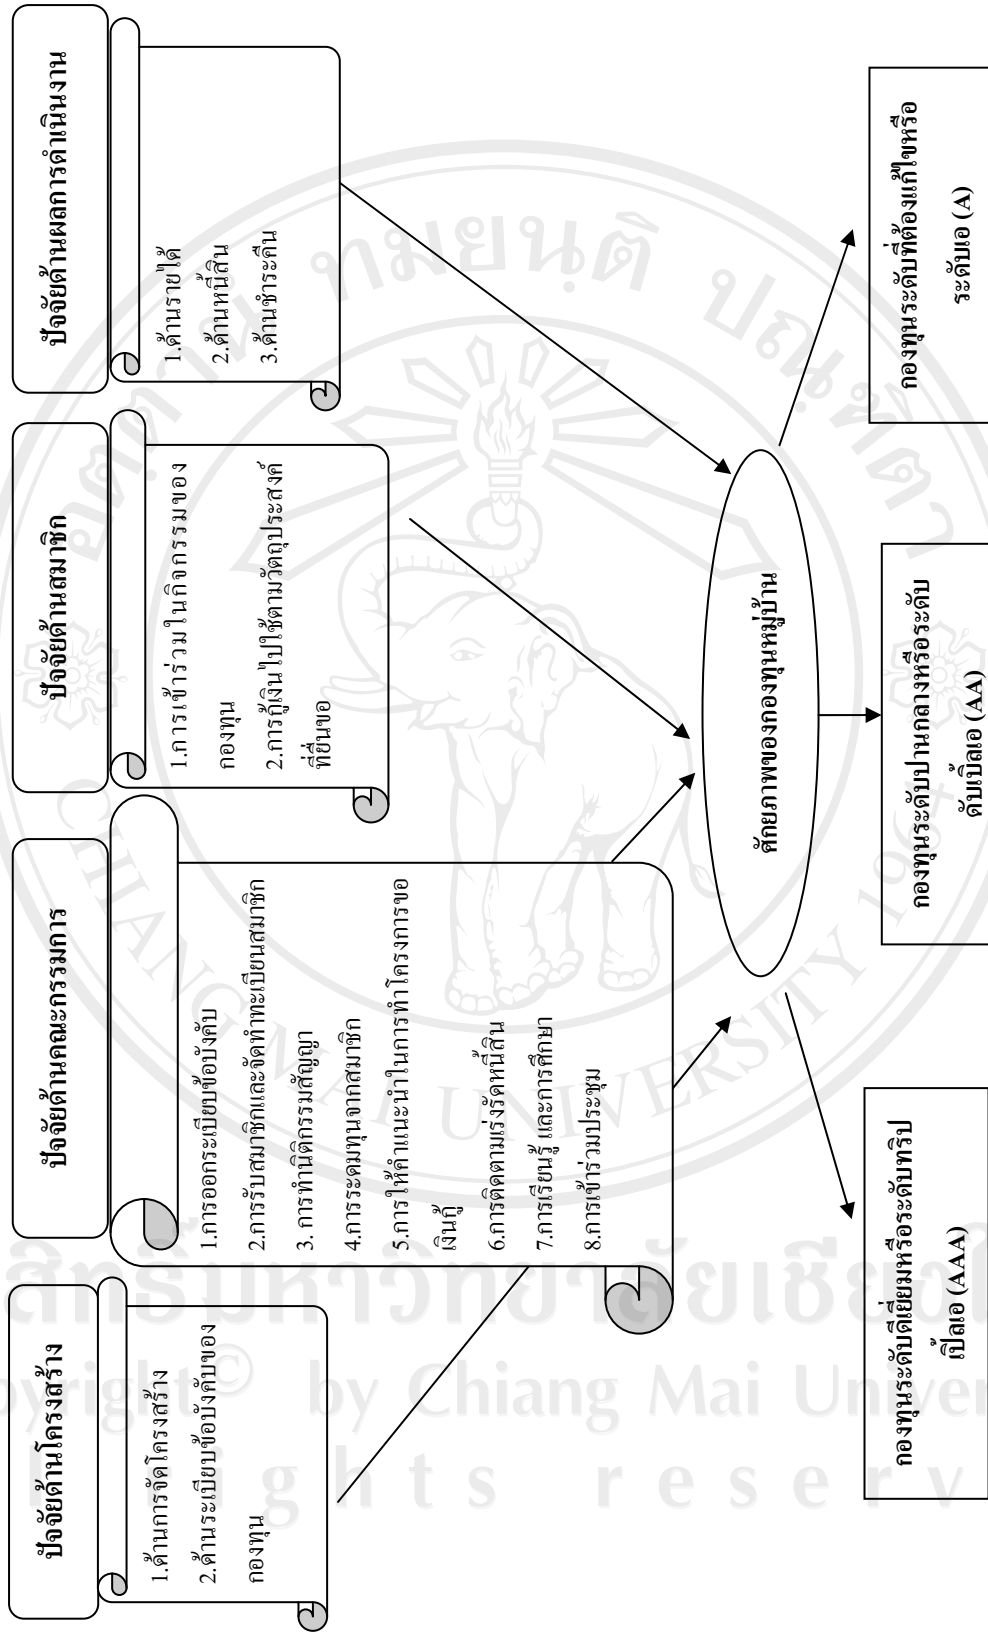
ปัจจัยด้านโครงสร้าง

1.ด้านการจัดโครงสร้าง
2.ด้านระเบียบข้อบังคับของกองทุน

ปัจจัยด้านคณะกรรมการ

1.การออกระเบียบข้อบังคับ
2.การรับสมาชิกและจัดทำทะเบียนสมาชิก
3. การทำนิติกรรมสัญญา
4.การระดมทุนจากสมาชิก
5.การให้คำแนะนำในการทำโครงการขอเงินกู้
6.การติดตามเร่งรัดหนี้สิน
7.การเรียนรู้ และการศึกษา
8.การเข้าร่วมประชุม

ปัจจัยด้านสมาชิก

1.การเข้าร่วมในกิจกรรมของกองทุน
2.การกู้เงินไปใช้ตามวัตถุประสงค์ที่ยื่นขอ

ปัจจัยด้านผลการดำเนินงาน

1.ด้านรายได้
2.ด้านหนี้สิน
3.ด้านชำระคืน

ศักยภาพของกองทุนหมู่บ้าน

กองทุนระดับดีเยี่ยมหรือระดับทริปเปิ้ลเอ (AAA)

กองทุนระดับปานกลางหรือระดับดับเบิ้ลเอ (AA)

กองทุนระดับที่ต้องแก้ไขหรือระดับเอ (A)

Copyright© by Chiang Mai University
All rights reserved